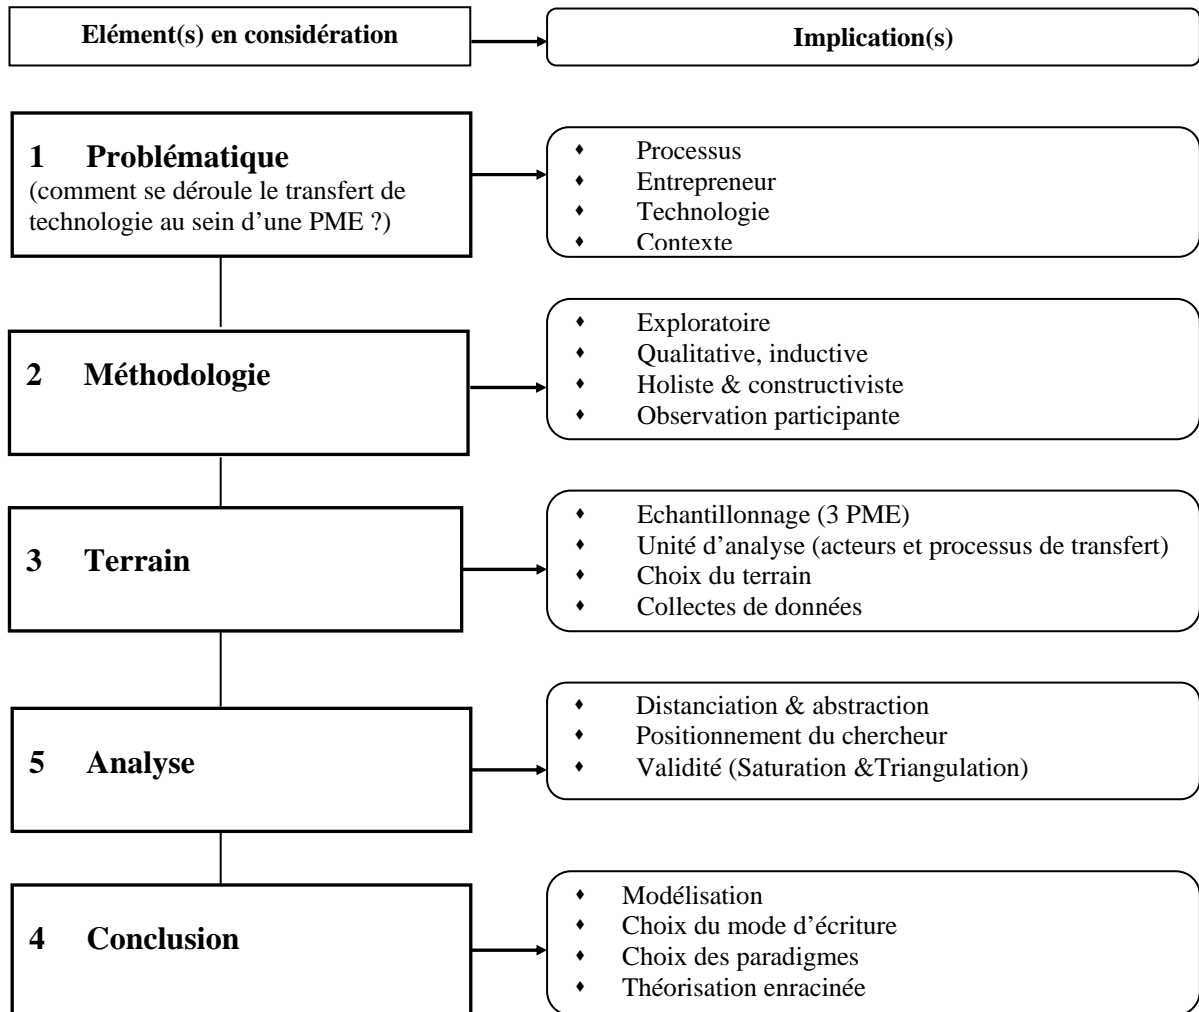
Elément(s) en considération

Implication(s)

1 Problématique
(comment se déroule le transfert de technologie au sein d'une PME ?)

- Processus
- Entrepreneur
- Technologie
- Contexte

2 Méthodologie

- Exploratoire
- Qualitative, inductive
- Holiste & constructiviste
- Observation participante

3 Terrain

- Echantillonnage (3 PME)
- Unité d'analyse (acteurs et processus de transfert)
- Choix du terrain
- Collectes de données

5 Analyse

- Distanciation & abstraction
- Positionnement du chercheur
- Validité (Saturation &Triangulation)

4 Conclusion

- Modélisation
- Choix du mode d'écriture
- Choix des paradigmes
- Théorisation enracinée